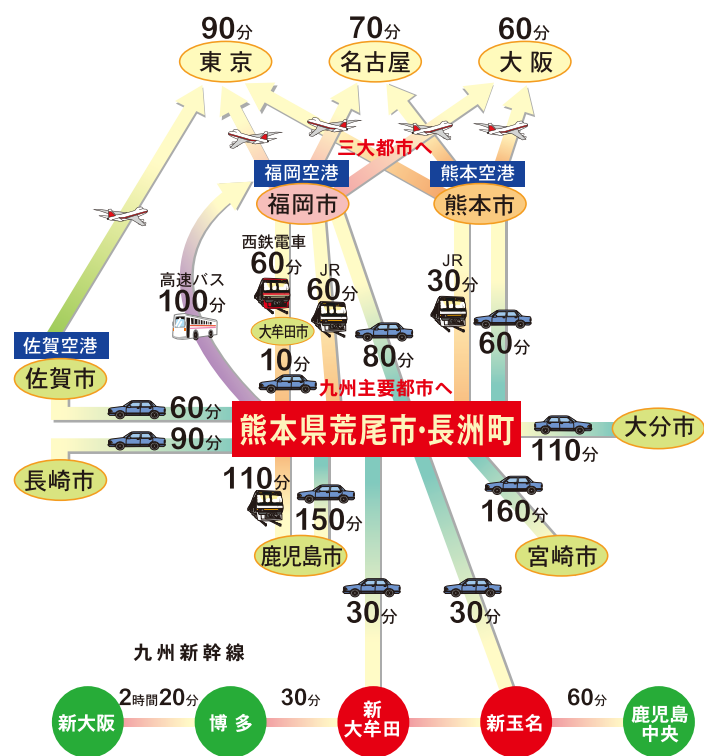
90分
東京
70分
名古屋
60分
大阪

三大都市へ

福岡空港
福岡市
熊本空港
熊本市

西鉄電車
60分
高速バス
100分
JR
60分
JR
30分
大牟田市
10分
80分
60分

佐賀空港
佐賀市
九州主要都市へ
60分
熊本県荒尾市・長洲町
90分
大分市
110分
長崎市
110分
150分
160分
鹿児島市
宮崎市
30分
30分

九州新幹線
新大阪
2時間20分
博多
30分
新大牟田
新玉名
60分
鹿児島中央